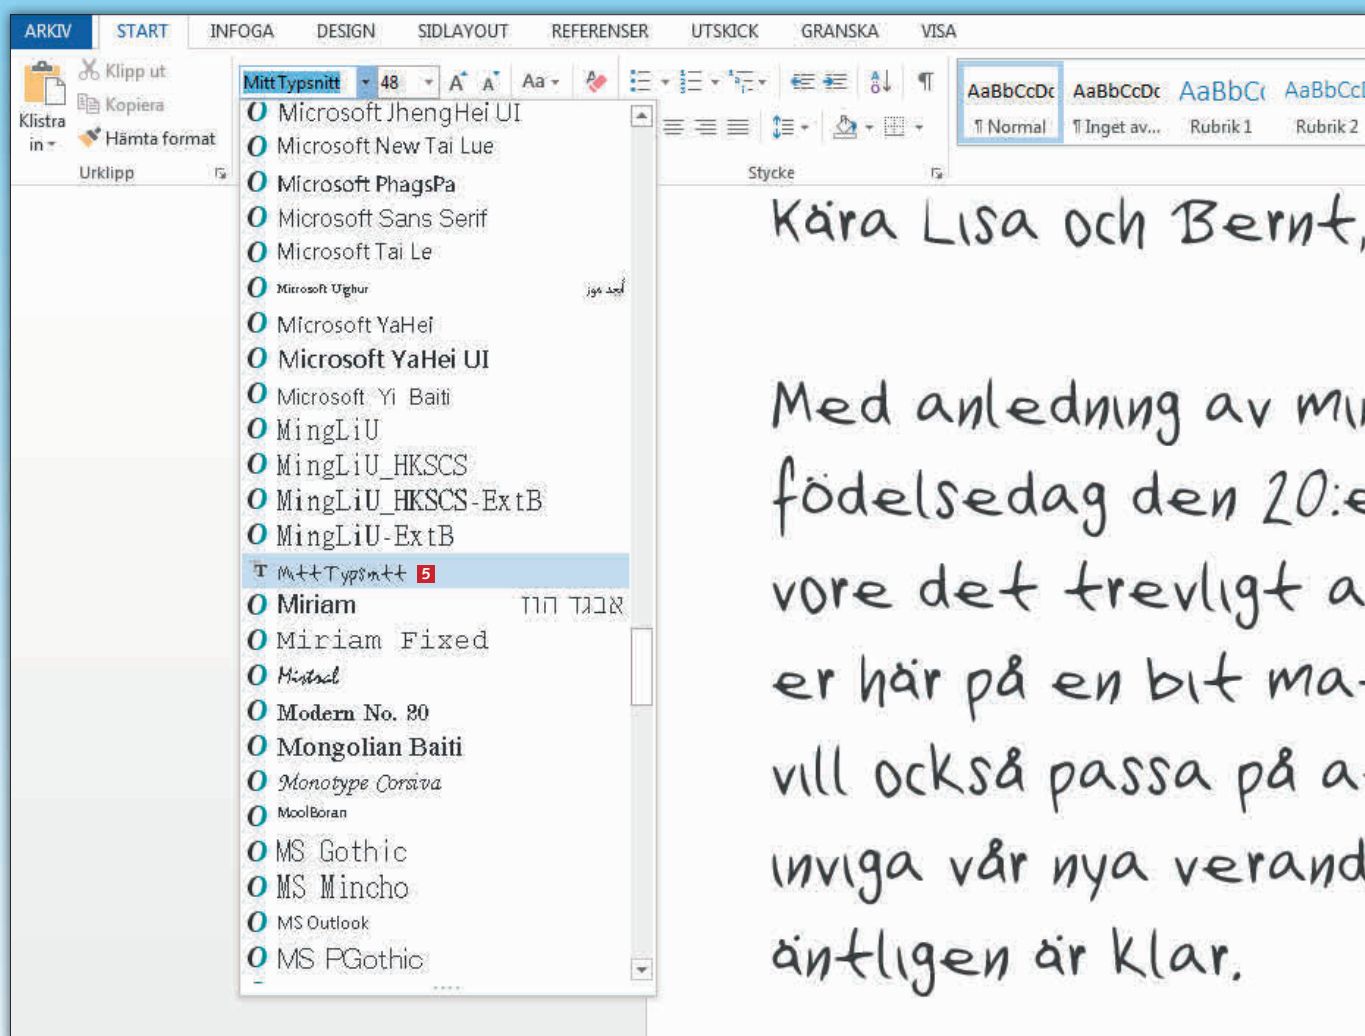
ARKIV START INFOGA DESIGN SIDLAYOUT REFERENSER UTSKICK GRANSKA VISA

Klistra in
Klipp ut
Kopiera
Hämta format
Urklipp

Mitt Typsnitt 48

Stycke

AaBbCcDc ¶ Normal
AaBbCcDc ¶ Inget av...
AaBbCc Rubrik 1
AaBbCcI Rubrik 2

Microsoft JhengHei UI
Microsoft New Tai Lue
Microsoft PhagsPa
Microsoft Sans Serif
Microsoft Tai Le
Microsoft Uighur أبجد هوز
Microsoft YaHei
Microsoft YaHei UI
Microsoft Yi Baiti
MingLiU
MingLiU_HKSCS
MingLiU_HKSCS-ExtB
MingLiU-ExtB
MittTypsnitt 5
Miriam אבגד הוז
Miriam Fixed
Mistral
Modern No. 20
Mongolian Baiti
Monotype Corsiva
MoolBoran
MS Gothic
MS Mincho
MS Outlook
MS PGothic

Kära Lisa och Bernt,

Med anledning av mi
födelsedag den 20:e
vore det trevligt a
er här på en bit ma
vill också passa på a
inviga vår nya verand
äntligen är klar.